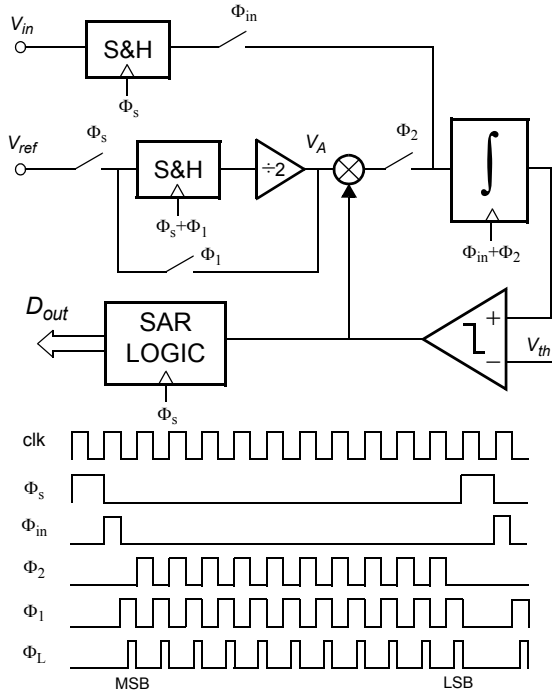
$V_{in}$

S&H

$\Phi_{in}$

$\Phi_s$

$V_{ref}$

$\Phi_s$

S&H

$\div 2$

$V_A$

$\Phi_2$

$\int$

$\Phi_s+\Phi_1$

$\Phi_1$

$\Phi_{in}+\Phi_2$

$D_{out}$

SAR LOGIC

+

−

$V_{th}$

$\Phi_s$

clk

$\Phi_s$

$\Phi_{in}$

$\Phi_2$

$\Phi_1$

$\Phi_L$

MSB

LSB